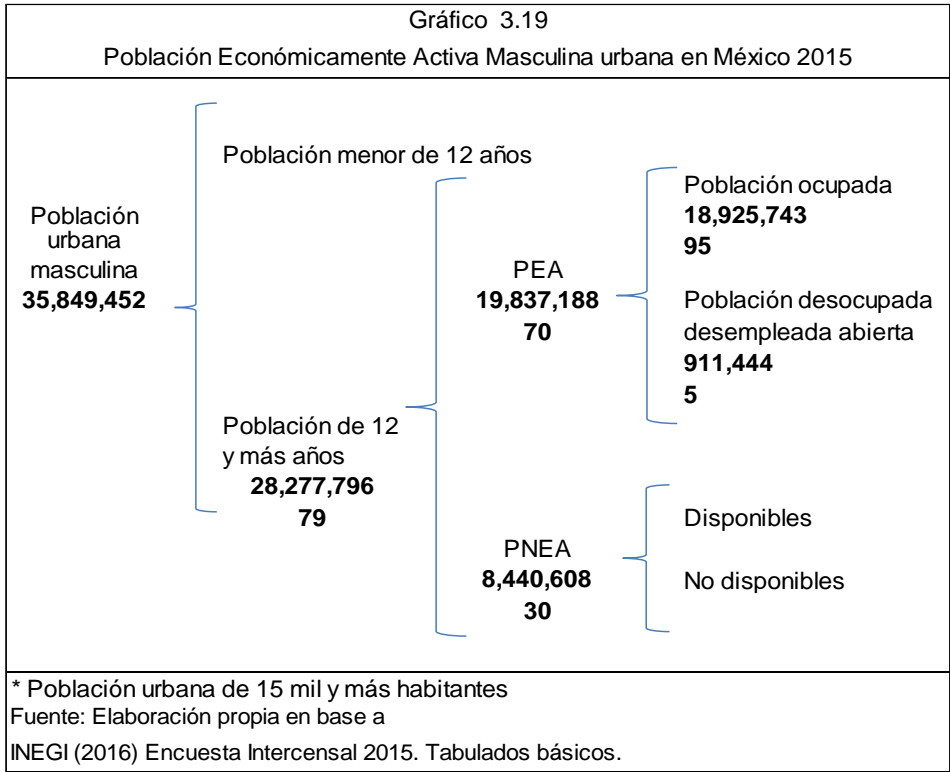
Gráfico 3.19

Población Económicamente Activa Masculina urbana en México 2015

Población urbana masculina
**35,849,452**

Población menor de 12 años

Población de 12 y más años
**28,277,796**
**79**

PEA
**19,837,188**
**70**

PNEA
**8,440,608**
**30**

Población ocupada
**18,925,743**
**95**

Población desocupada desempleada abierta
**911,444**
**5**

Disponibles

No disponibles

\* Población urbana de 15 mil y más habitantes
Fuente: Elaboración propia en base a
INEGI (2016) Encuesta Intercensal 2015. Tabulados básicos.